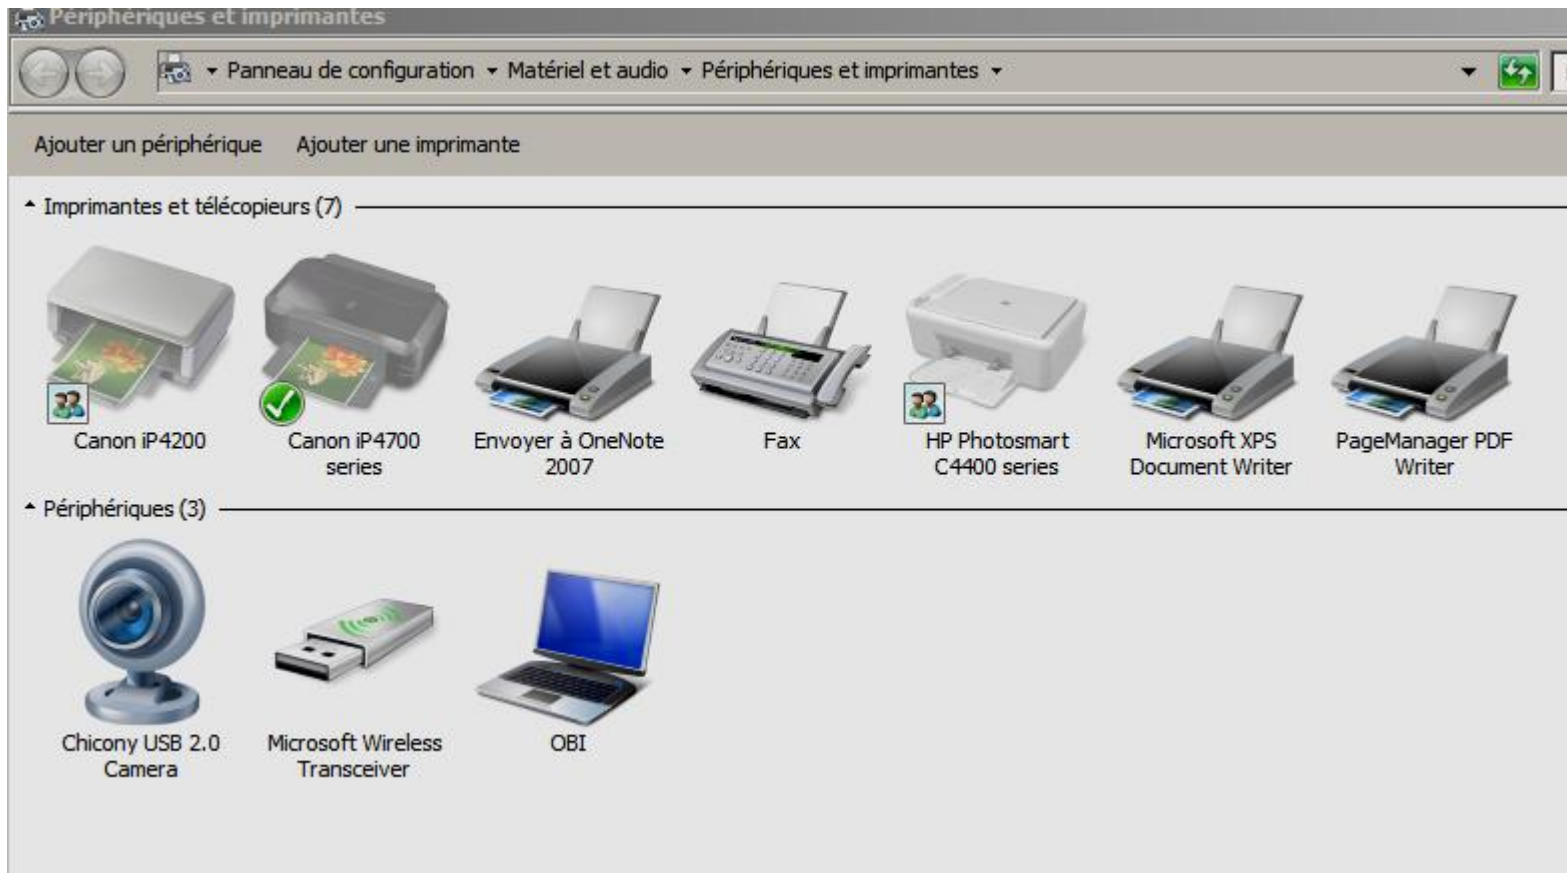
Périphériques et imprimantes

Panneau de configuration ▸ Matériel et audio ▸ Périphériques et imprimantes

Ajouter un périphérique Ajouter une imprimante

Imprimantes et télécopieurs (7)

Canon iP4200

Canon iP4700 series

Envoyer à OneNote 2007

Fax

HP Photosmart C4400 series

Microsoft XPS Document Writer

PageManager PDF Writer

Périphériques (3)

Chicony USB 2.0 Camera

Microsoft Wireless Transceiver

OBI